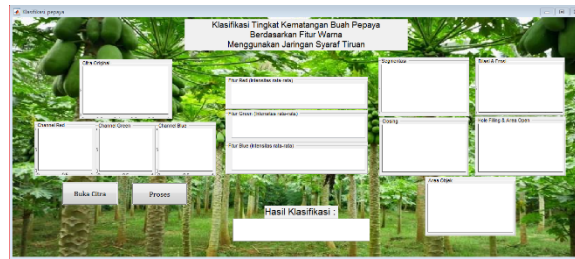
Klasifikasi pepaya

Klasifikasi Tingkat Kematangan Buah Pepaya
Berdasarkan Fitur Warna
Menggunakan Jaringan Syaraf Tiruan

Citra Original

Fitur Red (Intensitas rata-rata)

Fitur Green (Intensitas rata-rata)

Fitur Blue (Intensitas rata-rata)

Segmentasi

Biner & Erosi

Closing

Hole Filling & Area Open

Channel Red

Channel Green

Channel Blue

Buka Citra

Proses

Area Objek

Hasil Klasifikasi :